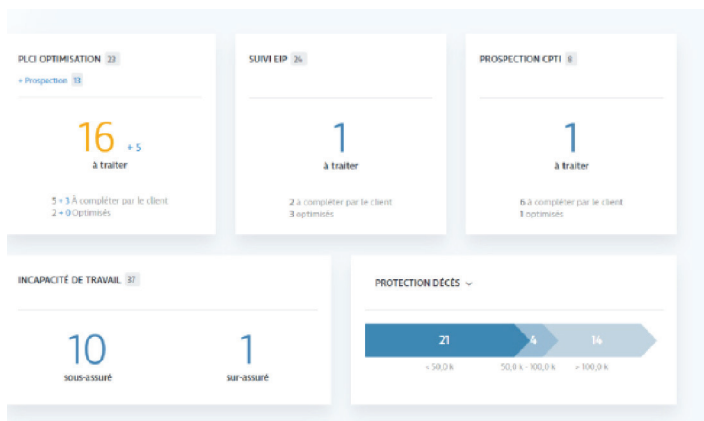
PLCI OPTIMISATION 22

+ Prospection 13

16 + 5

à traiter

5 + 3 À compléter par le client
2 + 0 Optimisés

SUIVI EIP 24

1

à traiter

2 à compléter par le client
3 optimisés

PROSPECTION CPTI 8

1

à traiter

6 à compléter par le client
1 optimisés

INCAPACITÉ DE TRAVAIL 37

10

sous-assuré

1

sur-assuré

PROTECTION DÉCÈS

21

4

14

< 50,0 k

50,0 k - 100,0 k

> 100,0 k